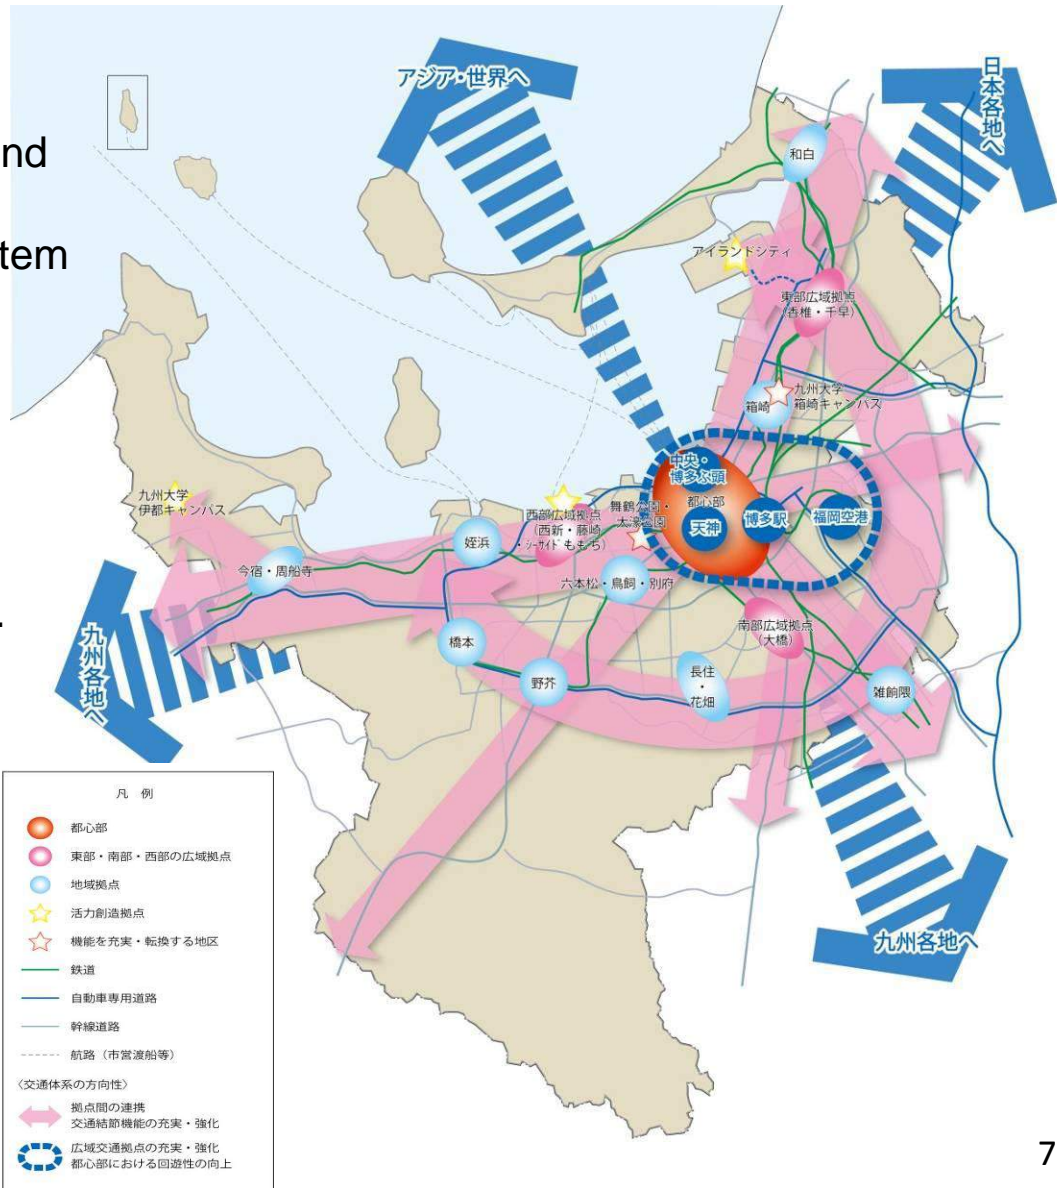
nd

tem

アジア・世界へ

日本各地へ

和白

アイランドシティ

東部広域拠点
(香椎・千早)

九州大学
箱崎キャンパス

箱崎

中央・
博多ふ頭

都心部

天神

博多駅

福岡空港

九州大学
伊都キャンパス

西部広域拠点
(西新・藤崎
・シーサイドももち)

舞鶴公園・
大濠公園

姪浜

今宿・周船寺

六本松・鳥飼・別府

南部広域拠点
(大橋)

九州各地へ

橋本

野芥

長住
・
花畑

雑餉隈

九州各地へ

凡 例

都心部

東部・南部・西部の広域拠点

地域拠点

活力創造拠点

機能を充実・転換する地区

鉄道

自動車専用道路

幹線道路

航路(市営渡船等)

〈交通体系の方向性〉

拠点間の連携
交通結節機能の充実・強化

広域交通拠点の充実・強化
都心部における回遊性の向上

7